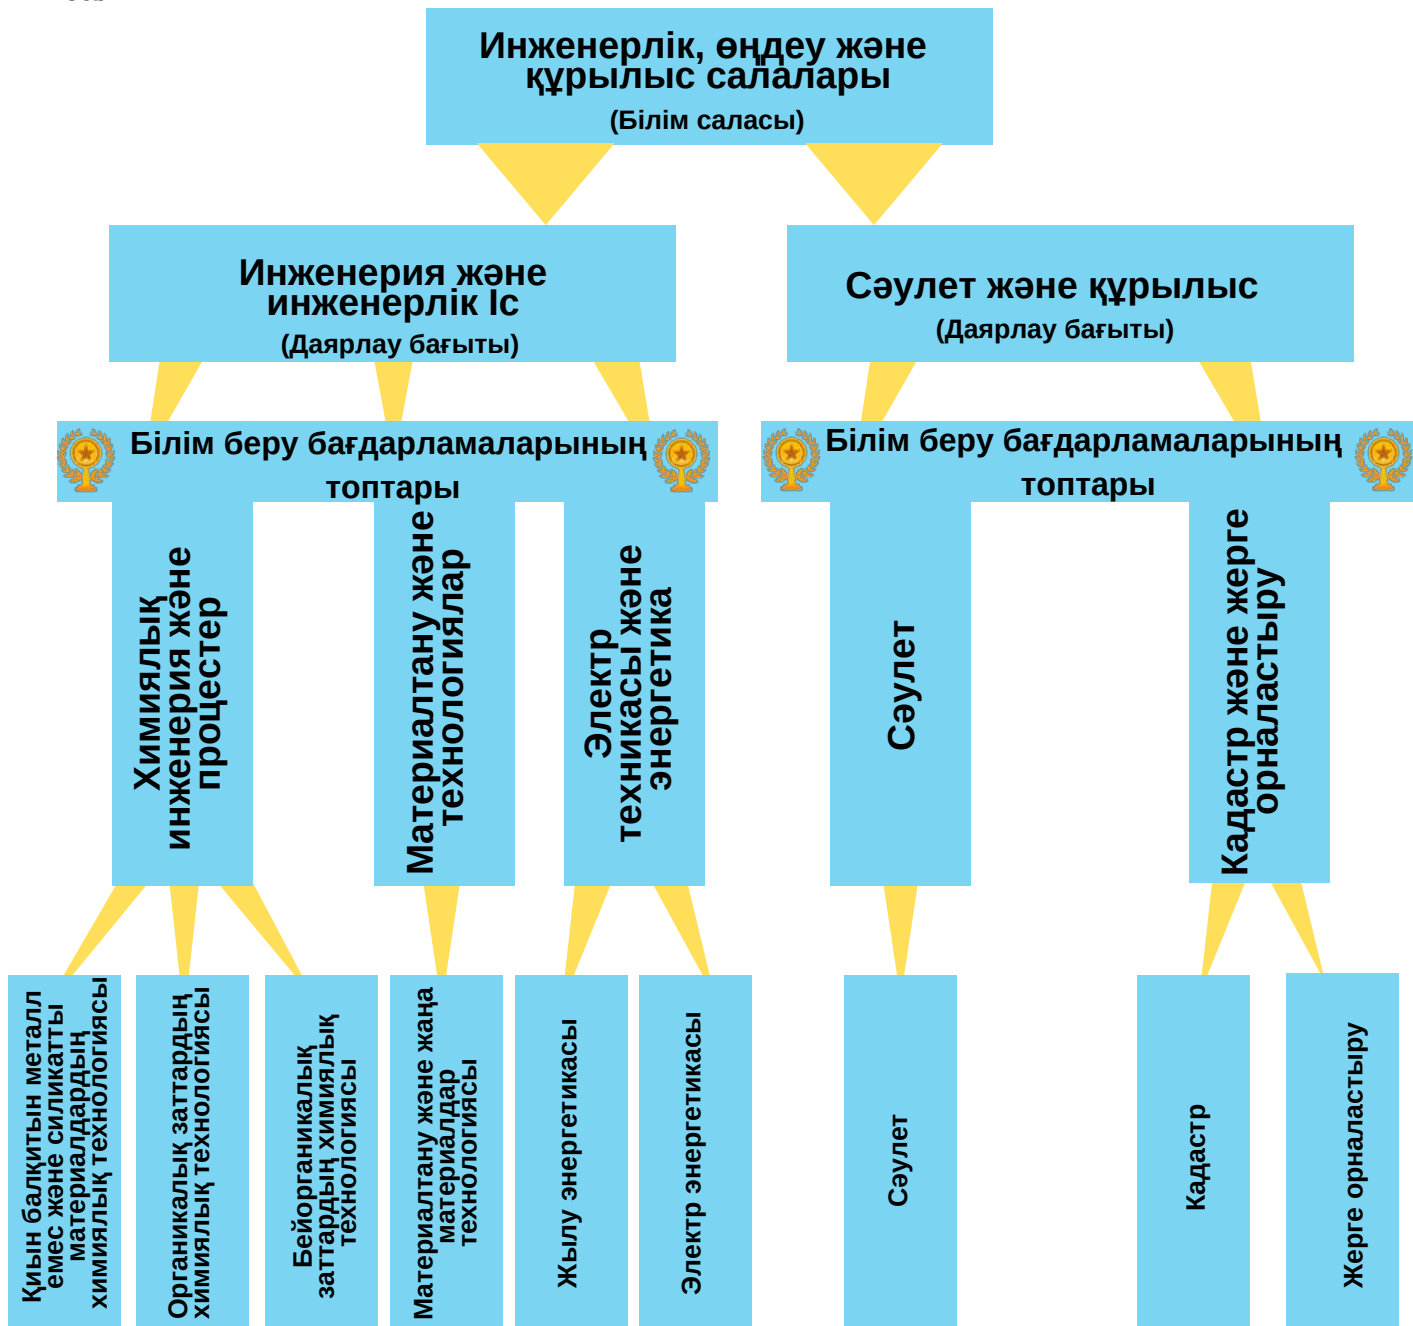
Инженерлік, өңдеу және құрылыс салалары
(Білім саласы)

Инженерия және инженерлік іс
(Даярлау бағыты)

Сәулет және құрылыс
(Даярлау бағыты)

Білім беру бағдарламаларының топтары

Білім беру бағдарламаларының топтары

Химиялық инженерия және процестер

Материалтану және технологиялар

Электр техникасы және энергетика

Сәулет

Кадастр және жерге орналастыру

Қиын балқитын металл емес және силикатты материалдардың химиялық технологиясы

Органикалық заттардың химиялық технологиясы

Бейорганикалық заттардың химиялық технологиясы

Материалтану және жаңа материалдар технологиясы

Жылу энергетикасы

Электр энергетикасы

Сәулет

Кадастр

Жерге орналастыру